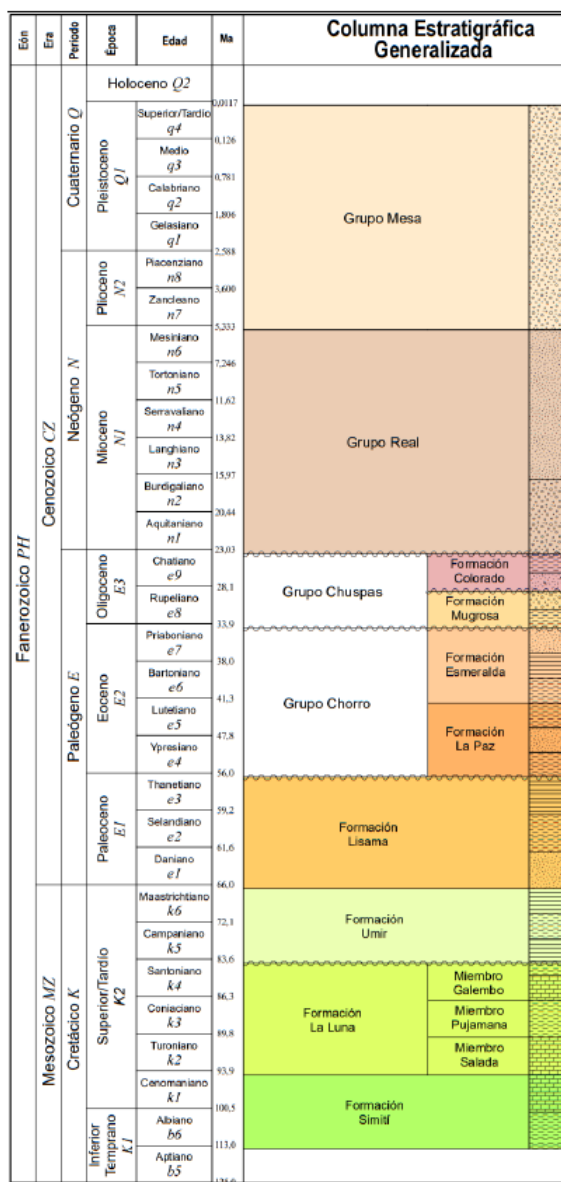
| Eón | Era | Periodo | Época | Edad | Ma | Columna Estratigráfica Generalizada |
|---|---|---|---|---|---|---|
| Fanerozoico *PH* | Cenozoico *CZ* | Cuaternario *Q* | Holoceno *Q2* | | 0,0117 | |
| | | | Pleistoceno *Q1* | Superior/Tardío *q4* | 0,126 | Grupo Mesa |
| | | | | Medio *q3* | 0,781 | |
| | | | | Calabriano *q2* | 1,806 | |
| | | | | Gelasiano *q1* | 2,588 | |
| | | Neógeno *N* | Plioceno *N2* | Piacenziano *n8* | 3,600 | |
| | | | | Zancleano *n7* | 5,333 | |
| | | | Mioceno *N1* | Mesiniano *n6* | 7,246 | Grupo Real |
| | | | | Tortoniano *n5* | 11,62 | |
| | | | | Serravaliano *n4* | 13,82 | |
| | | | | Langhiano *n3* | 15,97 | |
| | | | | Burdigaliano *n2* | 20,44 | |
| | | | | Aquitaniano *n1* | 23,03 | |
| | | Paleógeno *E* | Oligoceno *E3* | Chatiano *e9* | 28,1 | Grupo Chuspas — Formación Colorado |
| | | | | Rupeliano *e8* | 33,9 | Formación Mugrosa |
| | | | Eoceno *E2* | Priaboniano *e7* | 38,0 | Grupo Chorro — Formación Esmeralda |
| | | | | Bartoniano *e6* | 41,3 | |
| | | | | Lutetiano *e5* | 47,8 | Formación La Paz |
| | | | | Ypresiano *e4* | 56,0 | |
| | | | Paleoceno *E1* | Thanetiano *e3* | 59,2 | Formación Lisama |
| | | | | Selandiano *e2* | 61,6 | |
| | | | | Daniano *e1* | 66,0 | |
| | Mesozoico *MZ* | Cretácico *K* | Superior/Tardío *K2* | Maastrichtiano *k6* | 72,1 | Formación Umir |
| | | | | Campaniano *k5* | 83,6 | |
| | | | | Santoniano *k4* | 86,3 | Formación La Luna — Miembro Galembo |
| | | | | Coniaciano *k3* | 89,8 | Miembro Pujamana |
| | | | | Turoniano *k2* | 93,9 | Miembro Salada |
| | | | | Cenomaniano *k1* | 100,5 | Formación Simití |
| | | | Inferior Temprano *K1* | Albiano *b6* | 113,0 | |
| | | | | Aptiano *b5* | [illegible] | |